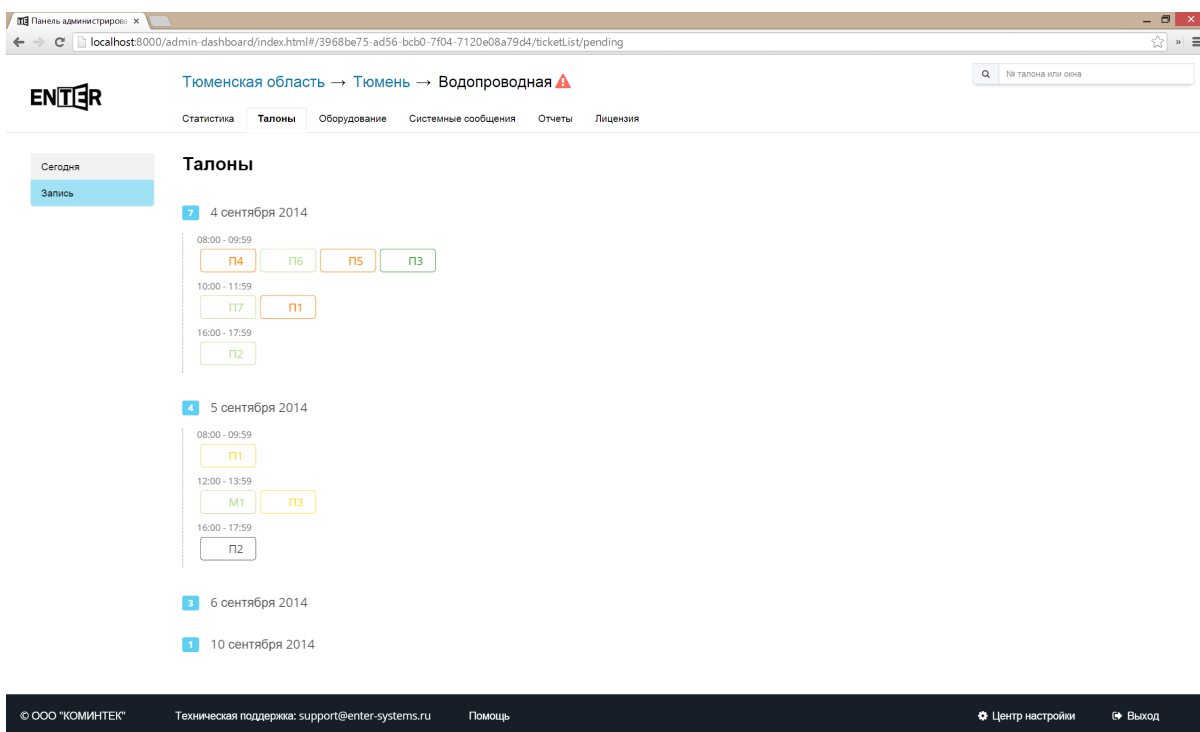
Панель администрирова ×

localhost:8000/admin-dashboard/index.html#/3968be75-ad56-bcb0-7f04-7120e08a79d4/ticketList/pending

ENTER

Тюменская область → Тюмень → Водопроводная

№ талона или окна

Статистика Талоны Оборудование Системные сообщения Отчеты Лицензия

Сегодня
Запись

Талоны

7 4 сентября 2014

08:00 - 09:59
П4 П6 П5 П3

10:00 - 11:59
П7 П1

16:00 - 17:59
П2

4 5 сентября 2014

08:00 - 09:59
П1

12:00 - 13:59
М1 П3

16:00 - 17:59
П2

3 6 сентября 2014

1 10 сентября 2014

© ООО "КОМИНТЕК" Техническая поддержка: support@enter-systems.ru Помощь Центр настройки Выход